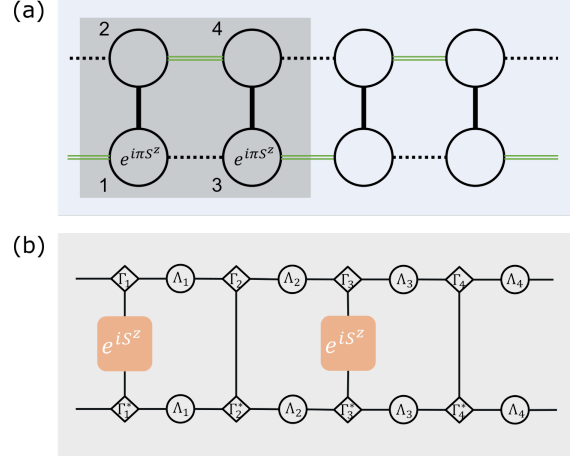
(a)

2

4

$e^{i\pi S^z}$

$e^{i\pi S^z}$

1

3

(b)

$\Gamma_1$

$\Lambda_1$

$\Gamma_2$

$\Lambda_2$

$\Gamma_3$

$\Lambda_3$

$\Gamma_4$

$\Lambda_4$

$e^{iS^z}$

$e^{iS^z}$

$\Gamma_1^*$

$\Lambda_1$

$\Gamma_2^*$

$\Lambda_2$

$\Gamma_3^*$

$\Lambda_3$

$\Gamma_4^*$

$\Lambda_4$